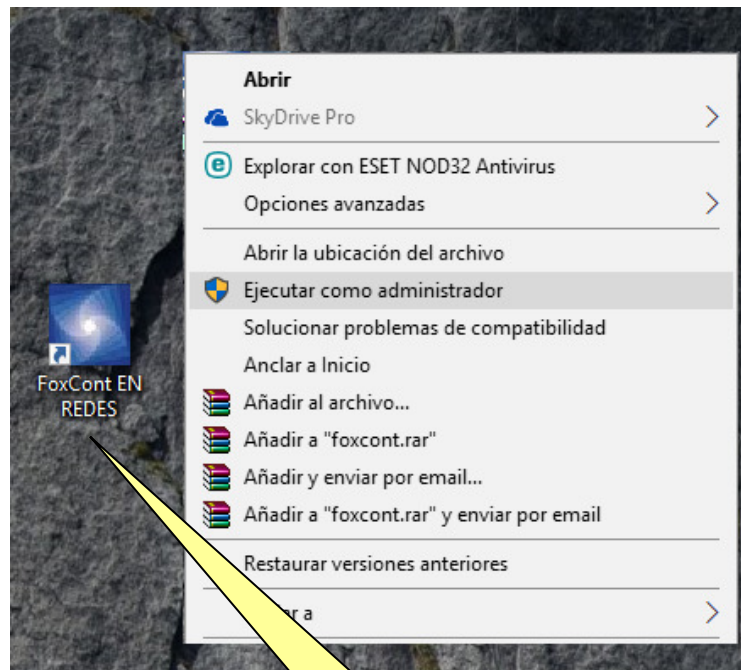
Abrir
SkyDrive Pro
Explorar con ESET NOD32 Antivirus
Opciones avanzadas
Abrir la ubicación del archivo
Ejecutar como administrador
Solucionar problemas de compatibilidad
Anclar a Inicio
Añadir al archivo...
Añadir a "foxcont.rar"
Añadir y enviar por email...
Añadir a "foxcont.rar" y enviar por email
Restaurar versiones anteriores
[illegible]ar a

FoxCont EN REDES